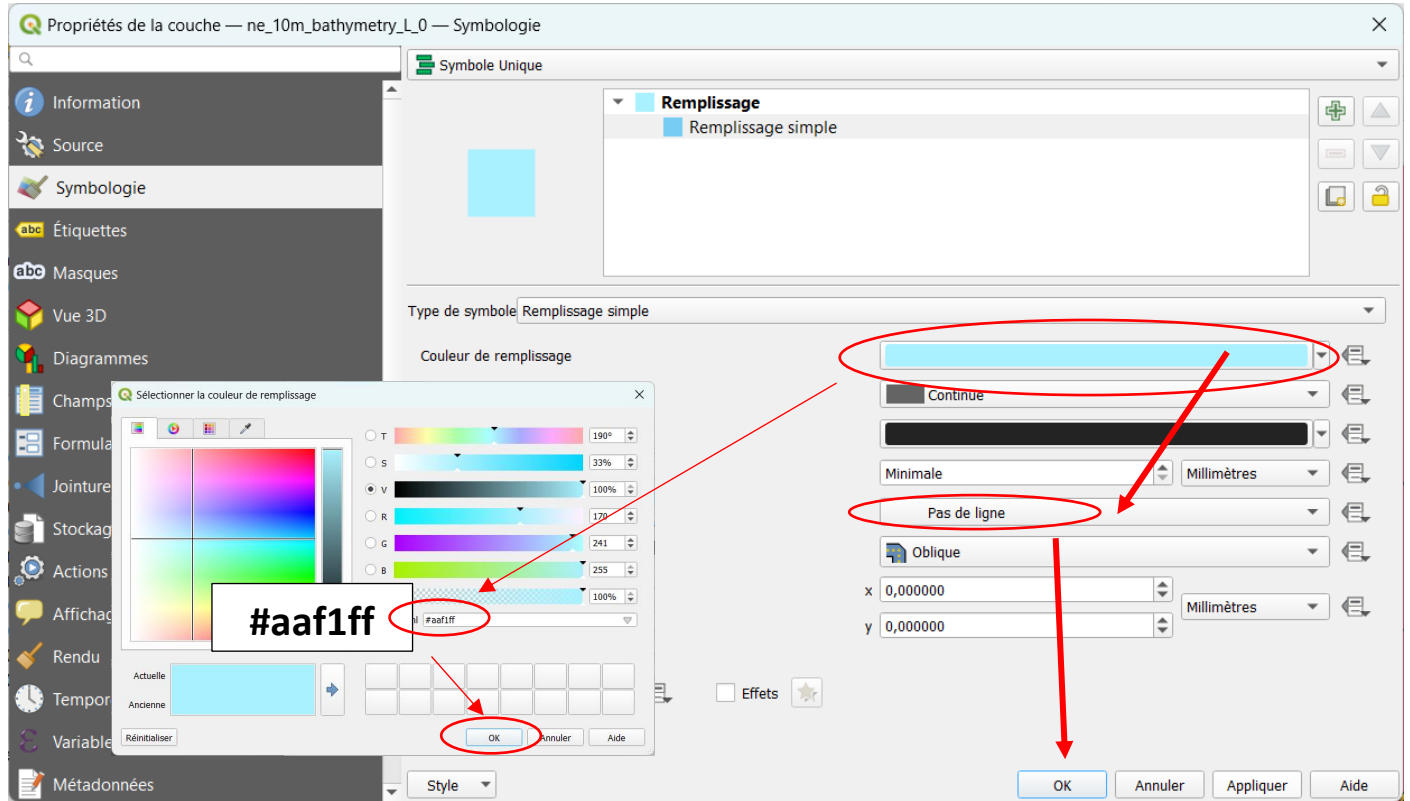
Propriétés de la couche — ne_10m_bathymetry_L_0 — Symbologie

Information
Source
Symbologie
Étiquettes
Masques
Vue 3D
Diagrammes
Champs
Formula
Jointure
Stockag
Actions
Affichag
Rendu
Tempor
Variable
Métadonnées

Symbole Unique

Remplissage
Remplissage simple

Type de symbole Remplissage simple

Couleur de remplissage

Continue

Minimale
Millimètres

Pas de ligne

Oblique

x 0,000000
y 0,000000
Millimètres

Effets

Style
OK Annuler Appliquer Aide

Sélectionner la couleur de remplissage

T 190°
S 33%
V 100%
R 170
G 241
B 255
100%
#aaf1ff

#aaf1ff

Actuelle
Ancienne

Réinitialiser
OK Annuler Aide